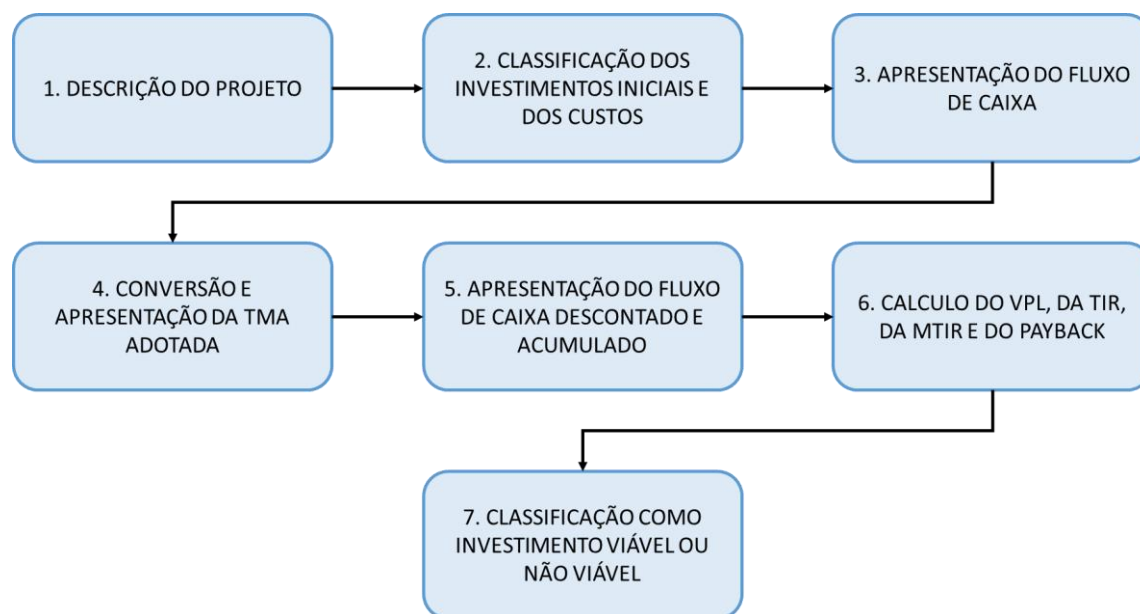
1. DESCRIÇÃO DO PROJETO

2. CLASSIFICAÇÃO DOS INVESTIMENTOS INICIAIS E DOS CUSTOS

3. APRESENTAÇÃO DO FLUXO DE CAIXA

4. CONVERSÃO E APRESENTAÇÃO DA TMA ADOTADA

5. APRESENTAÇÃO DO FLUXO DE CAIXA DESCONTADO E ACUMULADO

6. CALCULO DO VPL, DA TIR, DA MTIR E DO PAYBACK

7. CLASSIFICAÇÃO COMO INVESTIMENTO VIÁVEL OU NÃO VIÁVEL